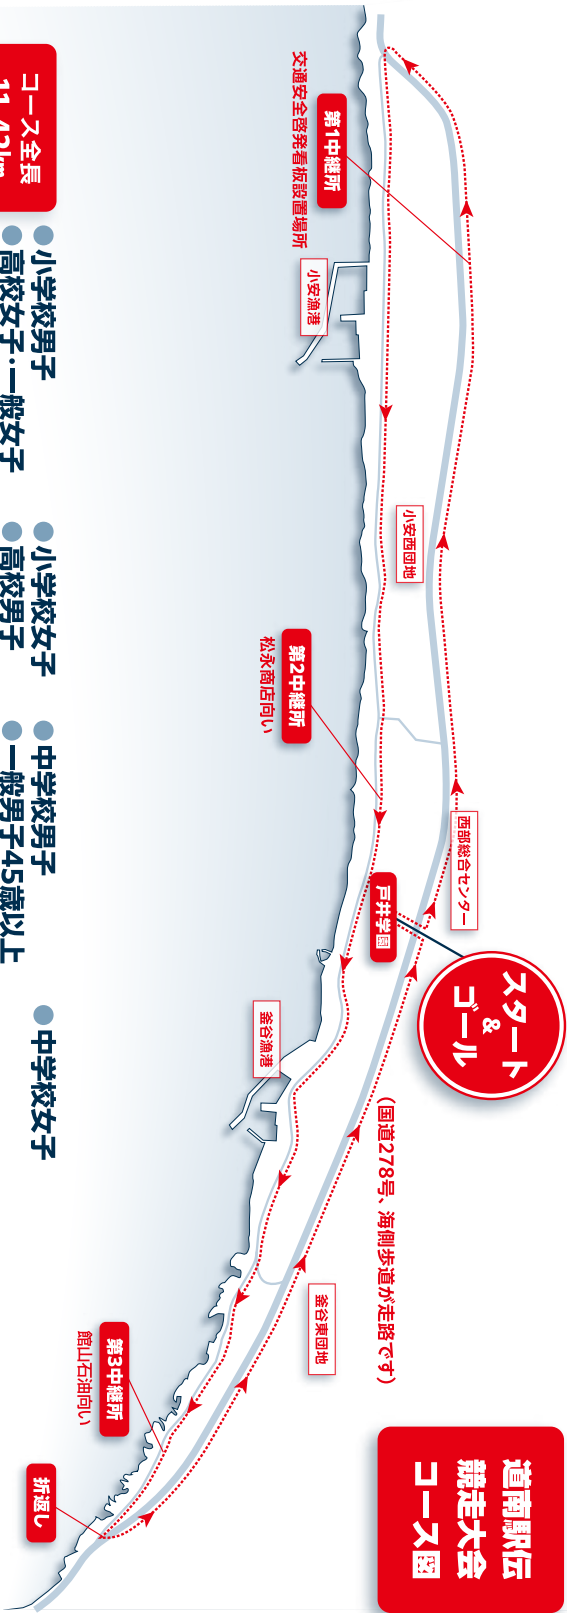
道南駅伝競走大会コース図

コース全長 11.43km

●小学校男子
●高校女子・一般女子

●小学校女子
●高校男子

●中学校男子
●一般男子45歳以上

●中学校女子

第1中継所
交通安全啓発看板設置場所

小安漁港

小安西団地

第2中継所
松永商店向い

西部総合センター

戸井学園

スタート&ゴール

釜谷漁港

(国道278号、海側歩道が走路です)

釜谷東団地

第3中継所
館山石油向い

折返し